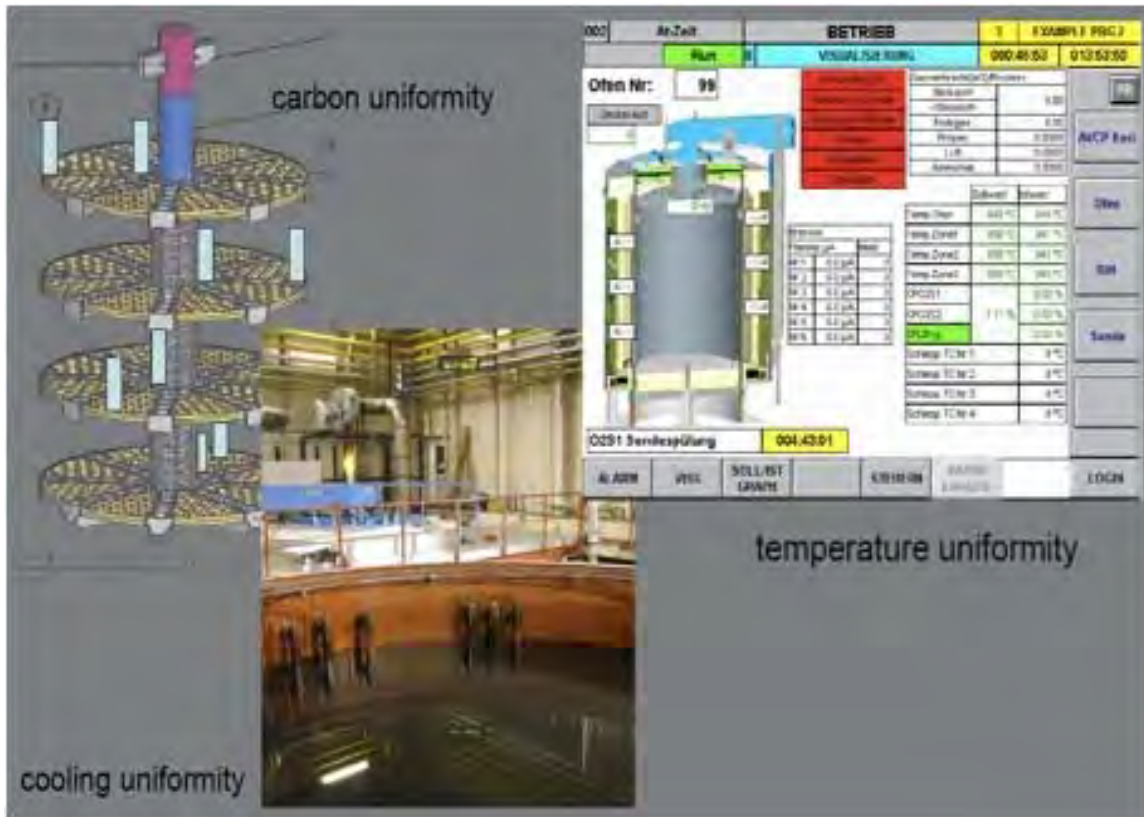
carbon uniformity

002 Ak-Zeit BETRIEB 1 EXAMPLE PRG 3
Run VISUALISIERUNG 000:46:53 01:53:50

Ofen Nr: 99

AVCP Bed

Ofen

Soll

Sonde

Temp.Ofen
Temp.Zone1
Temp.Zone2
Temp.Zone3
CPO2S1
CPO2S2

Schlepp TC Nr 1
Schlepp TC Nr 2
Schlepp TC Nr 3
Schlepp TC Nr 4

O2S1 Sondenspülung 004:43:01

ALARM VISU SOLL/IST GRAPH LOGIN

temperature uniformity

cooling uniformity